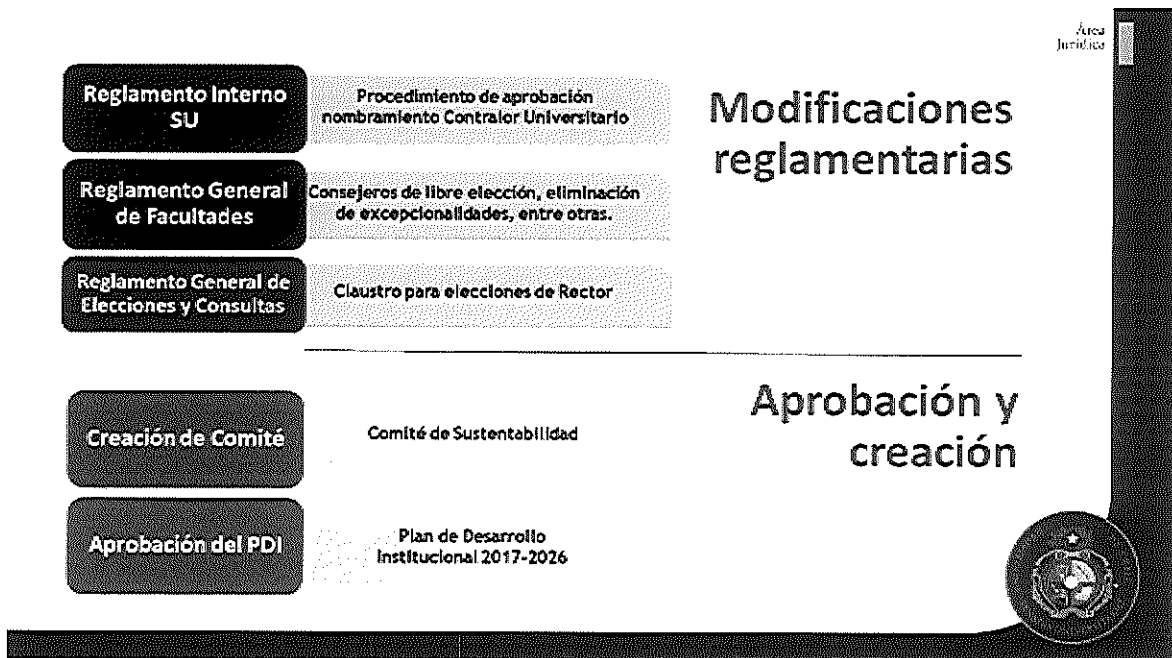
Área Jurídica

Reglamento Interno SU

Procedimiento de aprobación nombramiento Contralor Universitario

Modificaciones reglamentarias

Reglamento General de Facultades

Consejeros de libre elección, eliminación de excepcionalidades, entre otras.

Reglamento General de Elecciones y Consultas

Claustro para elecciones de Rector

Aprobación y creación

Creación de Comité

Comité de Sustentabilidad

Aprobación del PDI

Plan de Desarrollo Institucional 2017-2026